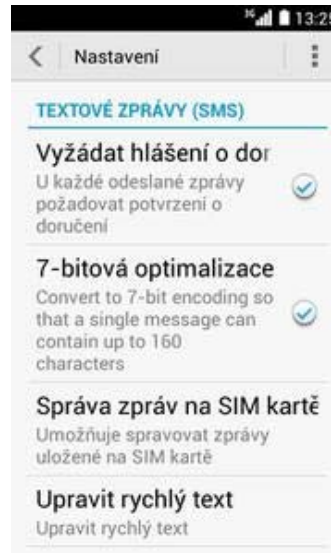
13:25

Nastavení

TEXTOVÉ ZPRÁVY (SMS)

Vyžádat hlášení o dor

U každé odeslané zprávy požadovat potvrzení o doručení

7-bitová optimalizace

Convert to 7-bit encoding so that a single message can contain up to 160 characters

Správa zpráv na SIM kartě

Umožňuje spravovat zprávy uložené na SIM kartě

Upravit rychlý text

Upravit rychlý text